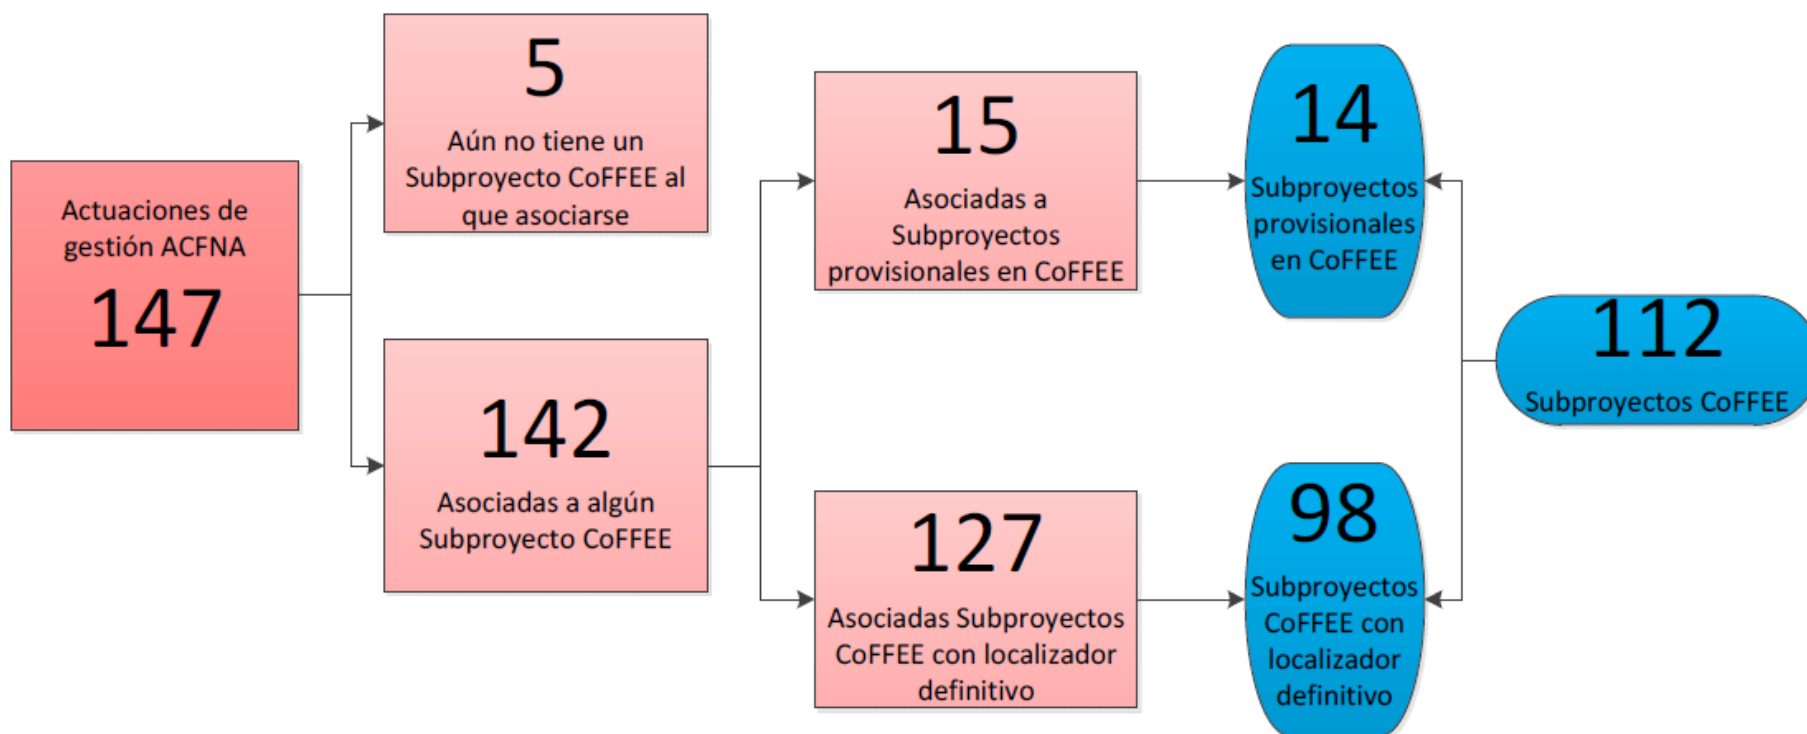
Actuaciones de gestión ACFNA
147

5
Aún no tiene un Subproyecto CoFFEE al que asociarse

142
Asociadas a algún Subproyecto CoFFEE

15
Asociadas a Subproyectos provisionales en CoFFEE

127
Asociadas Subproyectos CoFFEE con localizador definitivo

14
Subproyectos provisionales en CoFFEE

98
Subproyectos CoFFEE con localizador definitivo

112
Subproyectos CoFFEE